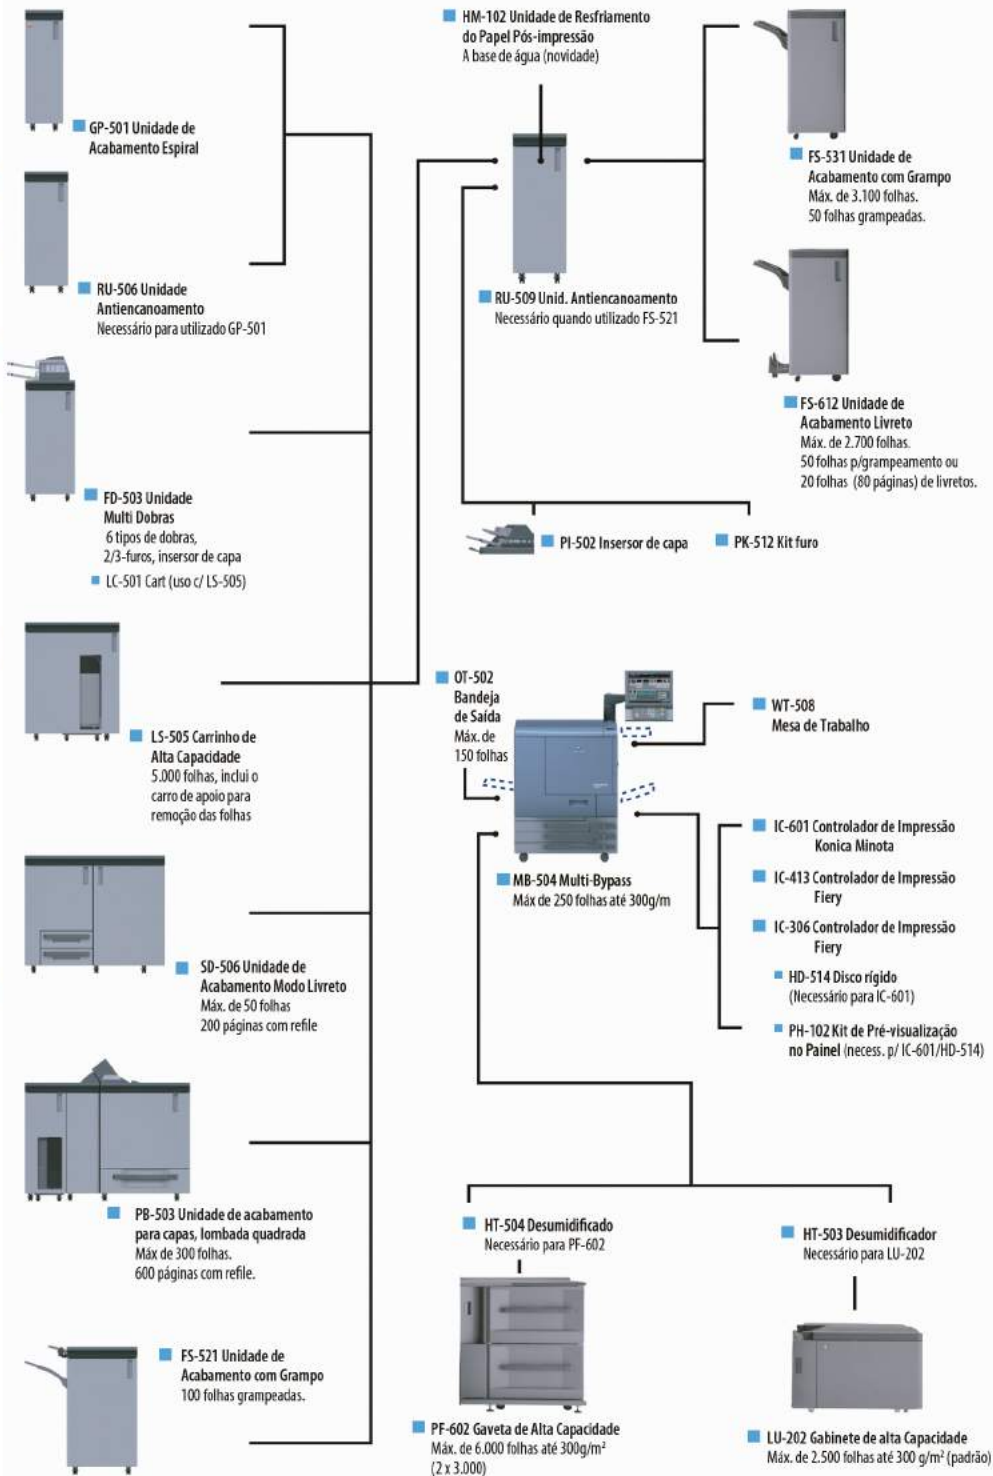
GP-501 Unidade de Acabamento Espiral

RU-506 Unidade Antiencanoamento
Necessário para utilizado GP-501

FD-503 Unidade Multi Dobras
6 tipos de dobras, 2/3-furos, insersor de capa

LC-501 Cart (uso c/ LS-505)

LS-505 Carrinho de Alta Capacidade
5.000 folhas, inclui o carro de apoio para remoção das folhas

SD-506 Unidade de Acabamento Modo Livreto
Máx. de 50 folhas
200 páginas com refile

PB-503 Unidade de acabamento para capas, lombada quadrada
Máx de 300 folhas.
600 páginas com refile.

FS-521 Unidade de Acabamento com Grampo
100 folhas grampeadas.

HM-102 Unidade de Resfriamento do Papel Pós-impressão
A base de água (novidade)

RU-509 Unid. Antiencanoamento
Necessário quando utilizado FS-521

FS-531 Unidade de Acabamento com Grampo
Máx. de 3.100 folhas.
50 folhas grampeadas.

FS-612 Unidade de Acabamento Livreto
Máx. de 2.700 folhas.
50 folhas p/grampeamento ou 20 folhas (80 páginas) de livretos.

PI-502 Insersor de capa

PK-512 Kit furo

OT-502 Bandeja de Saída
Máx. de 150 folhas

WT-508 Mesa de Trabalho

MB-504 Multi-Bypass
Máx de 250 folhas até 300g/m

IC-601 Controlador de Impressão Konica Minota

IC-413 Controlador de Impressão Fiery

IC-306 Controlador de Impressão Fiery

HD-514 Disco rígido
(Necessário para IC-601)

PH-102 Kit de Pré-visualização no Painel (necess. p/ IC-601/HD-514)

HT-504 Desumidificado
Necessário para PF-602

HT-503 Desumidificador
Necessário para LU-202

PF-602 Gaveta de Alta Capacidade
Máx. de 6.000 folhas até 300g/m²
(2 x 3.000)

LU-202 Gabinete de alta Capacidade
Máx. de 2.500 folhas até 300 g/m² (padrão)